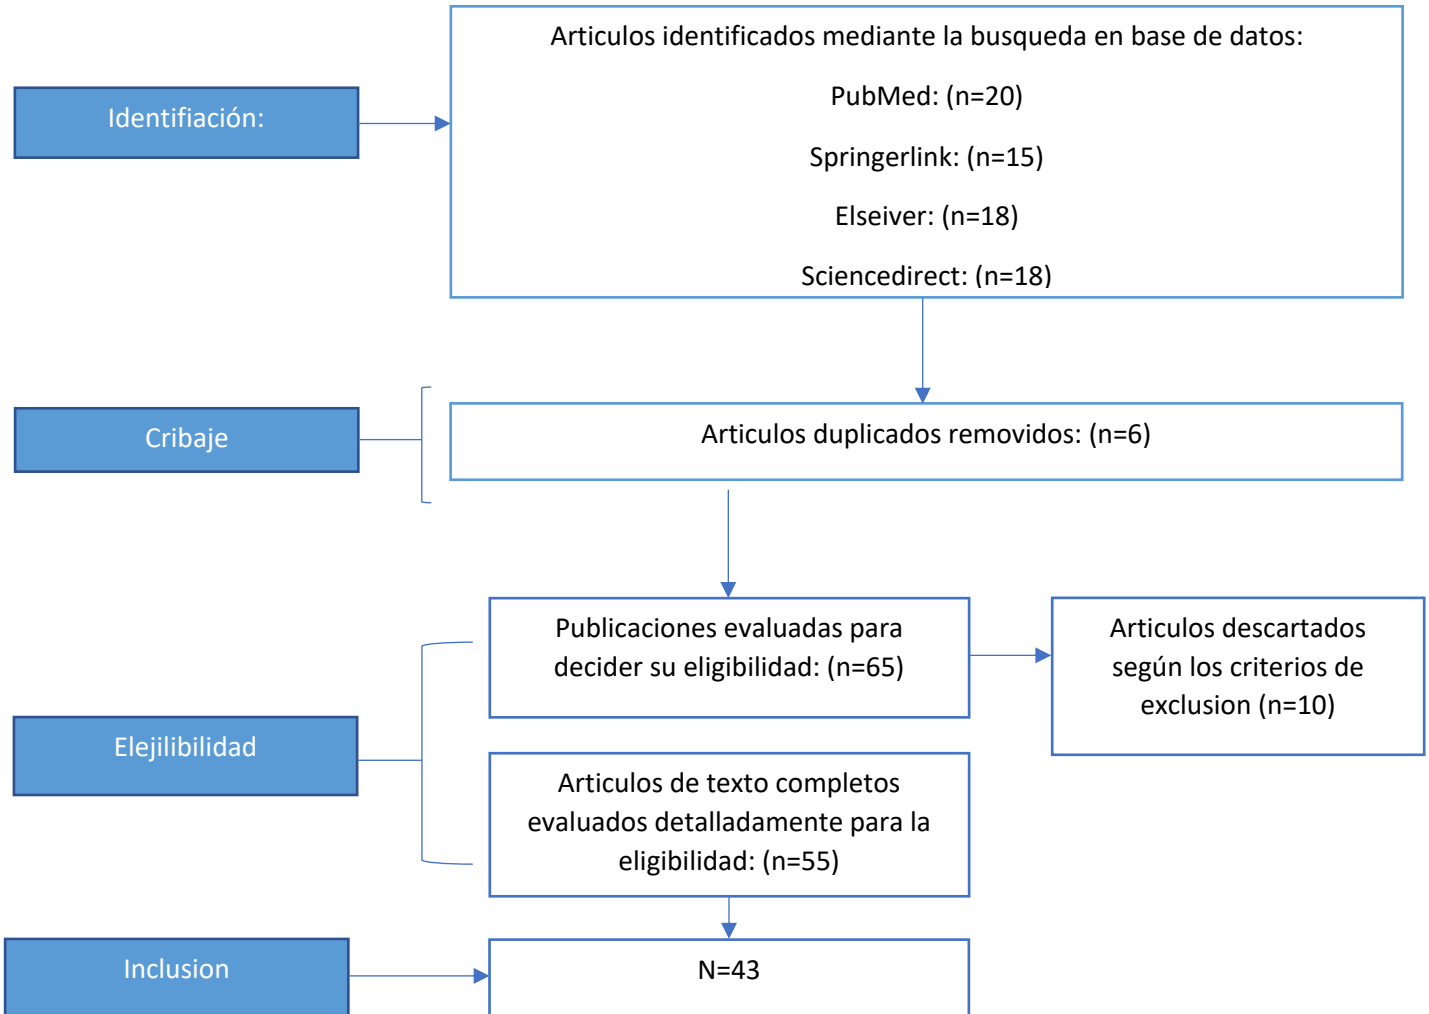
Identifiación:

Articulos identificados mediante la busqueda en base de datos:

PubMed: (n=20)

Springerlink: (n=15)

Elseiver: (n=18)

Sciencedirect: (n=18)

Cribaje

Articulos duplicados removidos: (n=6)

Elejilibilidad

Publicaciones evaluadas para decider su eligibilidad: (n=65)

Articulos descartados según los criterios de exclusion (n=10)

Articulos de texto completos evaluados detalladamente para la eligibilidad: (n=55)

Inclusion

N=43